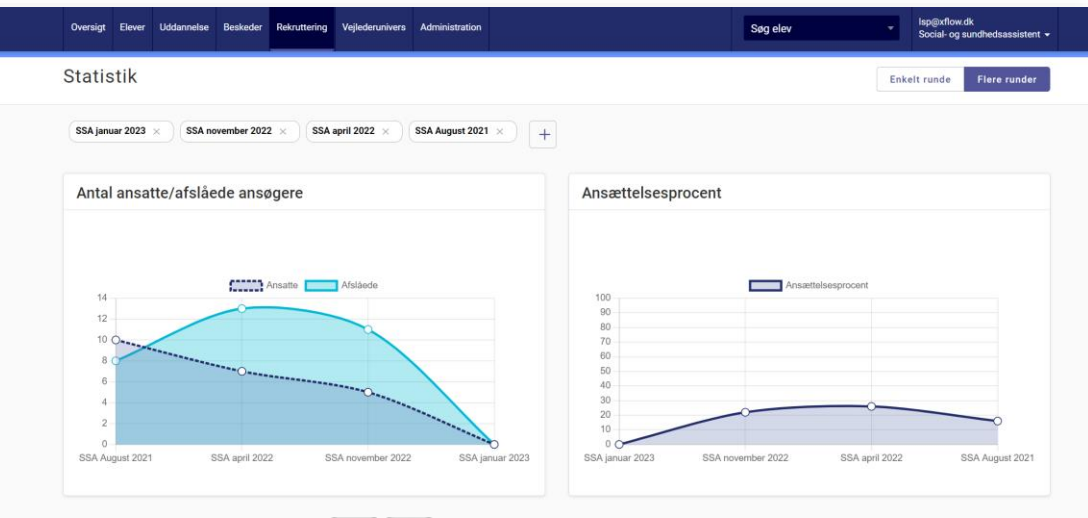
Oversigt Elever Uddannelse Beskeder Rekruttering Vejlederunivers Administration

Søg elev

lsp@xflow.dk
Social- og sundhedsassistent

Statistik

Enkelt runde Flere runder

SSA januar 2023 × SSA november 2022 × SSA april 2022 × SSA August 2021 × +

Antal ansatte/afslåede ansøgere

Ansatte Afslåede

14
12
10
8
6
4
2
0

SSA August 2021 SSA april 2022 SSA november 2022 SSA januar 2023

Ansættelsesprocent

Ansættelsesprocent

100
90
80
70
60
50
40
30
20
10
0

SSA januar 2023 SSA november 2022 SSA april 2022 SSA August 2021